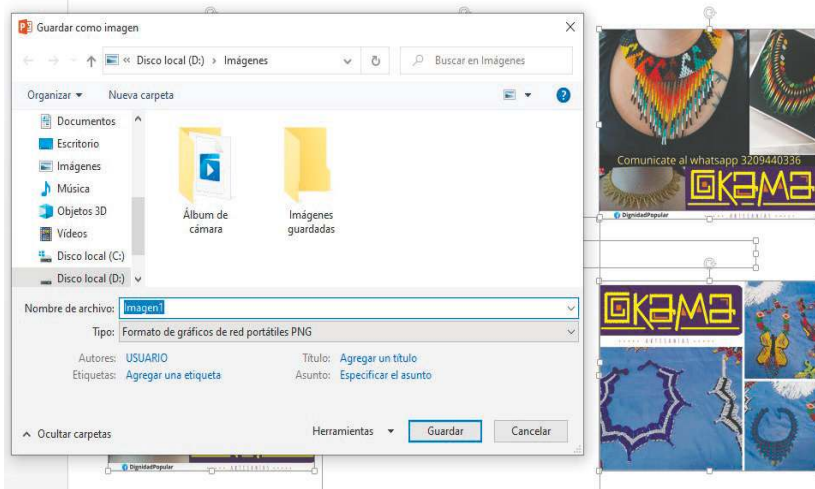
Guardar como imagen

« Disco local (D:) › Imágenes

Buscar en Imágenes

Organizar ▾ Nueva carpeta

Documentos
Escritorio
Imágenes
Música
Objetos 3D
Vídeos
Disco local (C:)
Disco local (D:)

Álbum de cámara

Imágenes guardadas

Nombre de archivo: Imagen1

Tipo: Formato de gráficos de red portátiles PNG

Autores: USUARIO

Etiquetas: Agregar una etiqueta

Título: Agregar un título

Asunto: Especificar el asunto

^ Ocultar carpetas

Herramientas ▾

Guardar

Cancelar

Comunicate al whatsapp 3209440336

EKAMA

DignidadPopular

ARTESANIAS

EKAMA

ARTESANIAS

DignidadPopular

ARTESANIAS